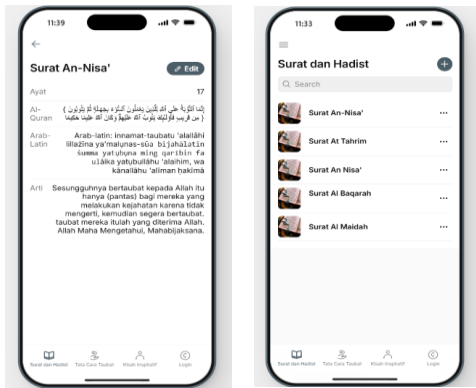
11:39

←

Surat An-Nisa'

Edit

Ayat 17

Al-Quran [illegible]

Arab-Latin Arab-latin: innamat-taubatu 'alallāhi lillażīna ya'malụnas-sū`a bijahālatin ṡumma yatụbụna ming qarībin fa ulā`ika yatụbullāhu 'alaihim, wa kānallāhu 'alīman ḥakīmā

Arti Sesungguhnya bertaubat kepada Allah itu hanya (pantas) bagi mereka yang melakukan kejahatan karena tidak mengerti, kemudian segera bertaubat. taubat mereka itulah yang diterima Allah. Allah Maha Mengetahui, Mahabijaksana.

Surat dan Hadist | Tata Cara Taubat | Kisah Inspiratif | Login

11:33

Surat dan Hadist

+

Search

Surat An-Nisa' ...

Surat At Tahrim ...

Surat An Nisa' ...

Surat Al Baqarah ...

Surat Al Maidah ...

Surat dan Hadist | Tata Cara Taubat | Kisah Inspiratif | Login